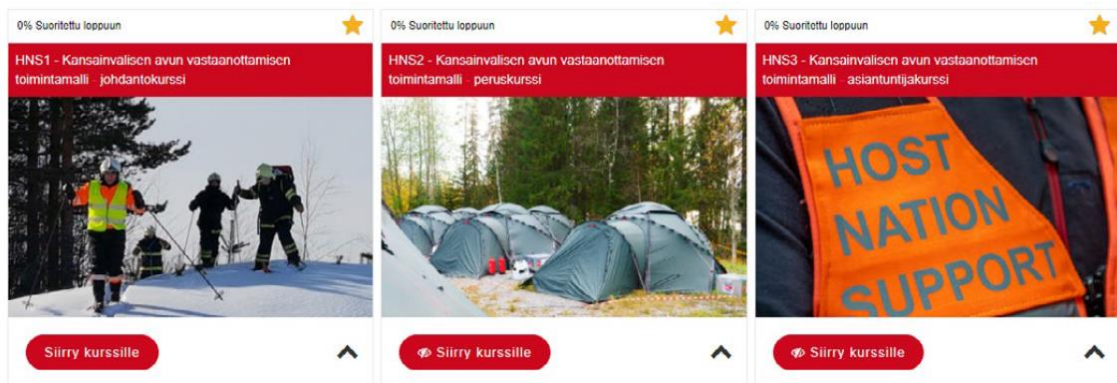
0% Suoritettu loppuun

HNS1 - Kansainvalisen avun vastaanottamisen toimintamalli - johdantokurssi

Siirry kurssille

0% Suoritettu loppuun

HNS2 - Kansainvalisen avun vastaanottamisen toimintamalli - peruskurssi

Siirry kurssille

0% Suoritettu loppuun

HNS3 - Kansainvalisen avun vastaanottamisen toimintamalli - asiantuntijakurssi

HOST NATION SUPPORT

Siirry kurssille